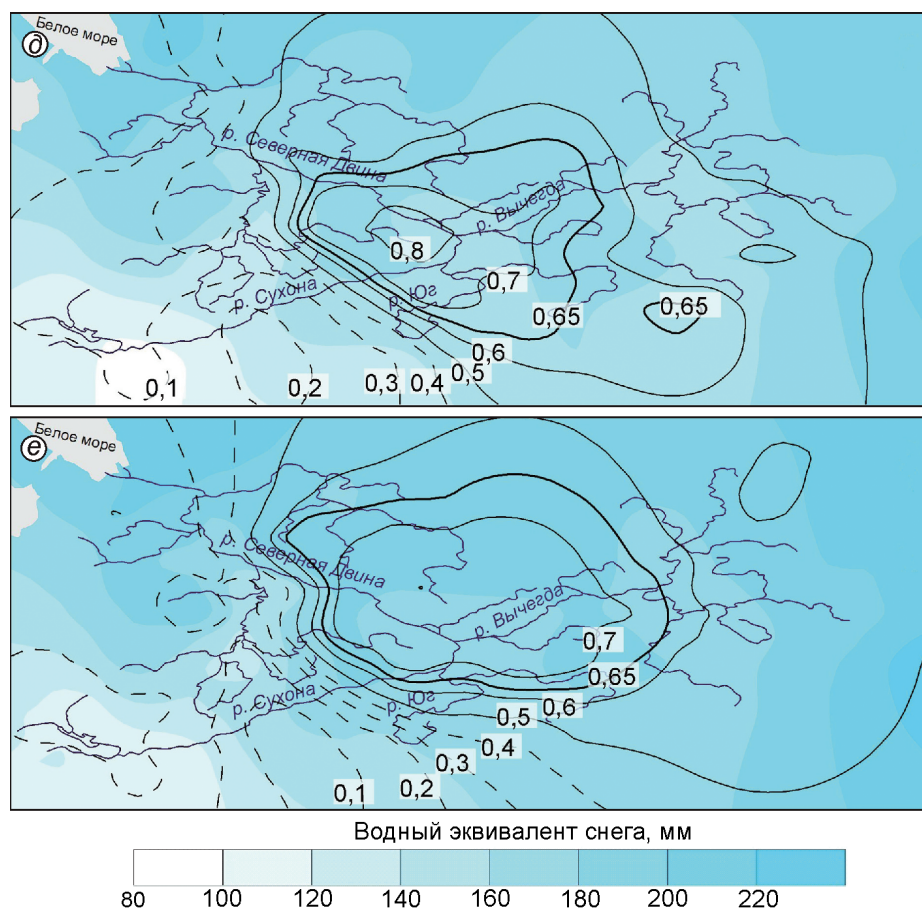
Белое море
д
р. Северная Двина
р. Вычегда
0,8
0,7
р. Сухона
р. Юг
0,65
0,65
0,6
0,1
0,2
0,3
0,4
0,5

Белое море
е
р. Северная Двина
р. Вычегда
0,7
0,65
р. Сухона
р. Юг
0,5
0,6
0,4
0,3
0,1
0,2

Водный эквивалент снега, мм
80 100 120 140 160 180 200 220